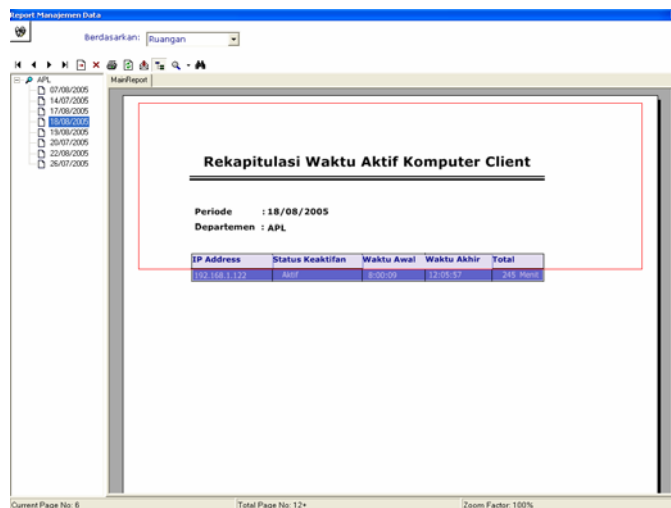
Report Manajemen Data

Berdasarkan: Ruangan

APL
07/08/2005
14/07/2005
17/08/2005
18/08/2005
19/08/2005
20/07/2005
22/08/2005
26/07/2005

MainReport

Rekapitulasi Waktu Aktif Komputer Client

Periode : 18/08/2005
Departemen : APL

| IP Address | Status Keaktifan | Waktu Awal | Waktu Akhir | Total |
|---|---|---|---|---|
| 192.168.1.122 | Aktif | 8:00:09 | 12:05:57 | 245 Menit |

Current Page No: 6
Total Page No: 12+
Zoom Factor: 100%